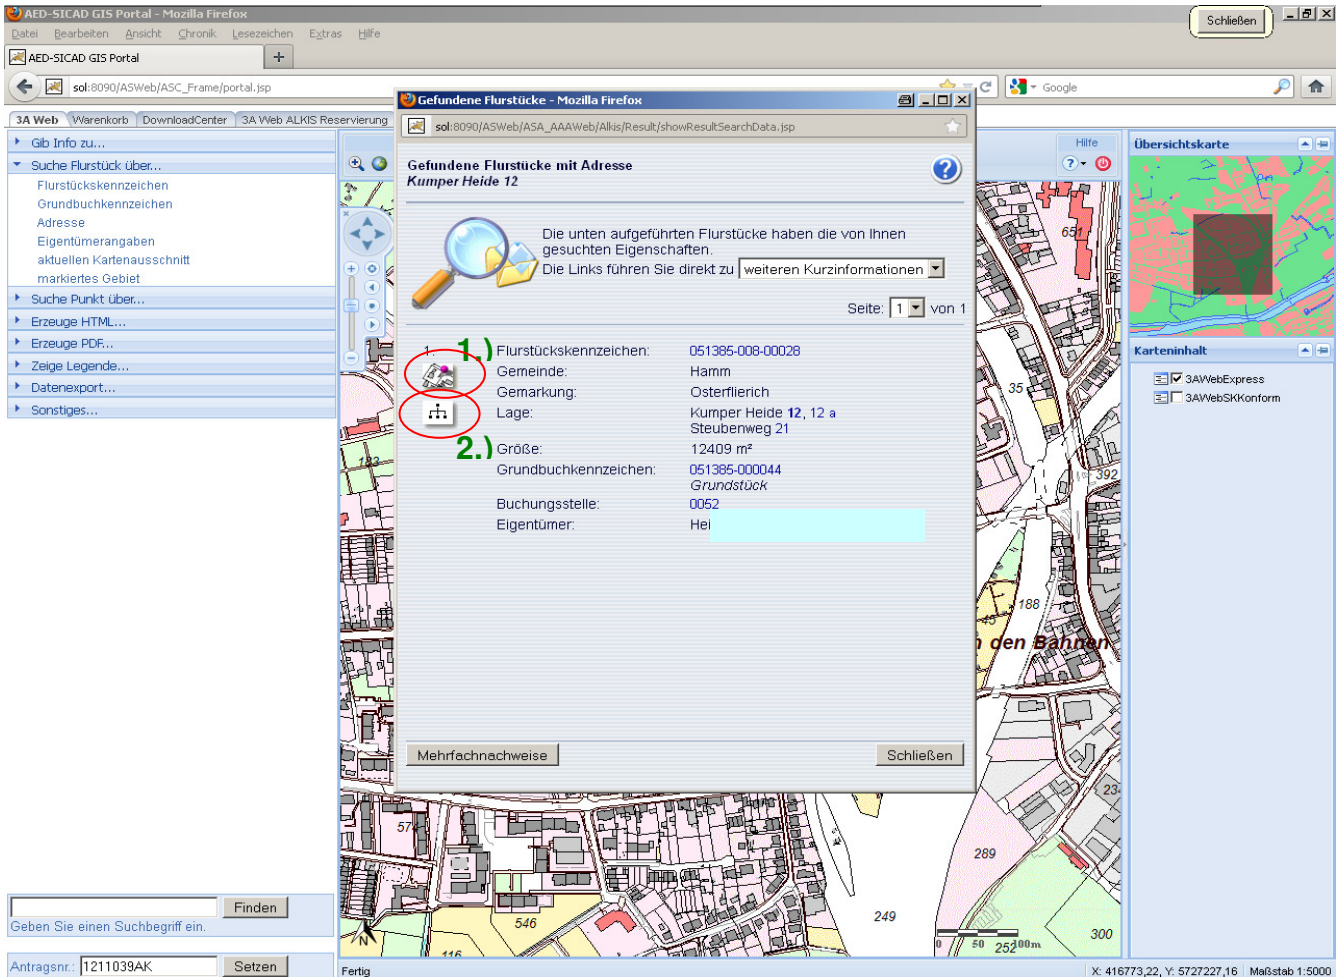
AED-SICAD GIS Portal - Mozilla Firefox

Schließen

Datei Bearbeiten Ansicht Chronik Lesezeichen Extras Hilfe

AED-SICAD GIS Portal

sol:8090/ASWeb/ASC_Frame/portal.jsp

Google

3A Web Warenkorb DownloadCenter 3A Web ALKIS Reservierung

Gib Info zu...
Suche Flurstück über...
Flurstückskennzeichen
Grundbuchkennzeichen
Adresse
Eigentümerangaben
aktuellen Kartenausschnitt
markiertes Gebiet
Suche Punkt über...
Erzeuge HTML...
Erzeuge PDF...
Zeige Legende...
Datenexport...
Sonstiges...

Gefundene Flurstücke - Mozilla Firefox

sol:8090/ASWeb/ASA_AAAWeb/Alkis/Result/showResultSearchData.jsp

Gefundene Flurstücke mit Adresse
Kumper Heide 12

Die unten aufgeführten Flurstücke haben die von Ihnen gesuchten Eigenschaften.
Die Links führen Sie direkt zu weiteren Kurzinformationen

Seite: 1 von 1

1. 1.)

| Flurstückskennzeichen: | 051385-008-00028 |
|---|---|
| Gemeinde: | Hamm |
| Gemarkung: | Osterflierich |
| Lage: | Kumper Heide 12, 12 a Steubenweg 21 |
| Größe: | 12409 m² |
| Grundbuchkennzeichen: | 051385-000044 Grundstück |
| Buchungsstelle: | 0052 |
| Eigentümer: | Hei |

2.)

Mehrfachnachweise

Schließen

Hilfe

Übersichtskarte

Karteninhalt

3AWebExpress
3AWebSKKonform

651
35
392
188
den Bahnen
23
57
289
546
249
300
116
0 50 100m 252

Finden

Geben Sie einen Suchbegriff ein.

Antragsnr.: 1211039AK Setzen

Fertig

X: 416773,22, Y: 5727227,16 Maßstab 1:5000